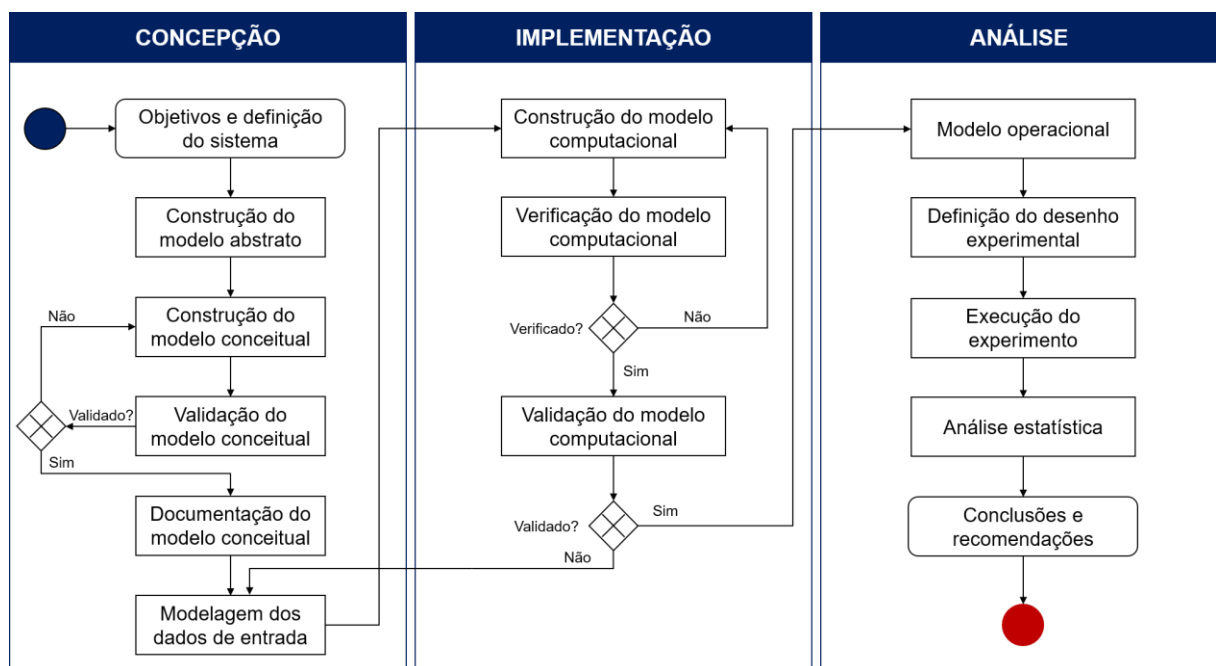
CONCEPÇÃO

Objetivos e definição do sistema

Construção do modelo abstrato

Não

Construção do modelo conceitual

Validado?

Validação do modelo conceitual

Sim

Documentação do modelo conceitual

Modelagem dos dados de entrada

IMPLEMENTAÇÃO

Construção do modelo computacional

Verificação do modelo computacional

Verificado?

Não

Sim

Validação do modelo computacional

Validado?

Sim

Não

ANÁLISE

Modelo operacional

Definição do desenho experimental

Execução do experimento

Análise estatística

Conclusões e recomendações